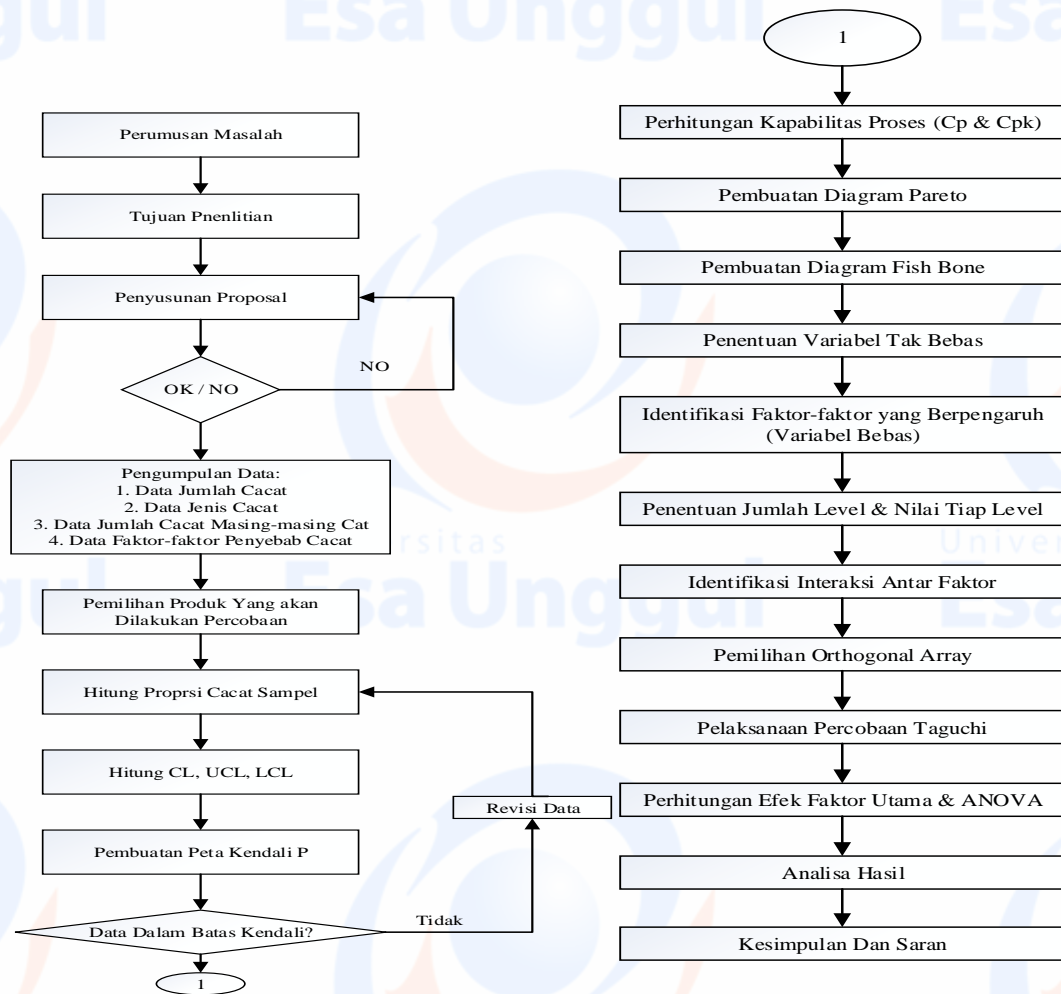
Esa Unggul

Perumusan Masalah

Tujuan Pnenlitian

Penyusunan Proposal

NO

OK / NO

Pengumpulan Data:
1. Data Jumlah Cacat
2. Data Jenis Cacat
3. Data Jumlah Cacat Masing-masing Cat
4. Data Faktor-faktor Penyebab Cacat

Pemilihan Produk Yang akan Dilakukan Percobaan

Hitung Proprsi Cacat Sampel

Hitung CL, UCL, LCL

Revisi Data

Pembuatan Peta Kendali P

Tidak

Data Dalam Batas Kendali?

1

1

Perhitungan Kapabilitas Proses (Cp & Cpk)

Pembuatan Diagram Pareto

Pembuatan Diagram Fish Bone

Penentuan Variabel Tak Bebas

Identifikasi Faktor-faktor yang Berpengaruh (Variabel Bebas)

Penentuan Jumlah Level & Nilai Tiap Level

Identifikasi Interaksi Antar Faktor

Pemilihan Orthogonal Array

Pelaksanaan Percobaan Taguchi

Perhitungan Efek Faktor Utama & ANOVA

Analisa Hasil

Kesimpulan Dan Saran